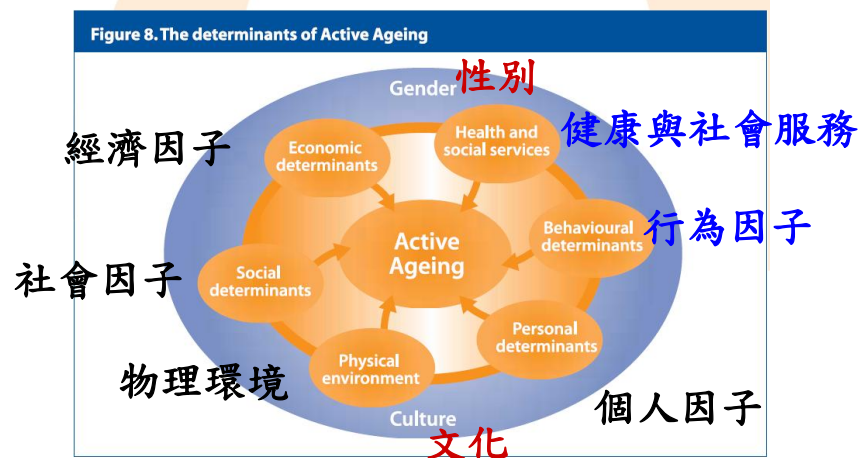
Figure 8. The determinants of Active Ageing

Gender 性別

經濟因子

Economic determinants

Health and social services

健康與社會服務

Behavioural determinants

行為因子

社會因子

Social determinants

Active Ageing

Personal determinants

Physical environment

物理環境

個人因子

Culture

文化